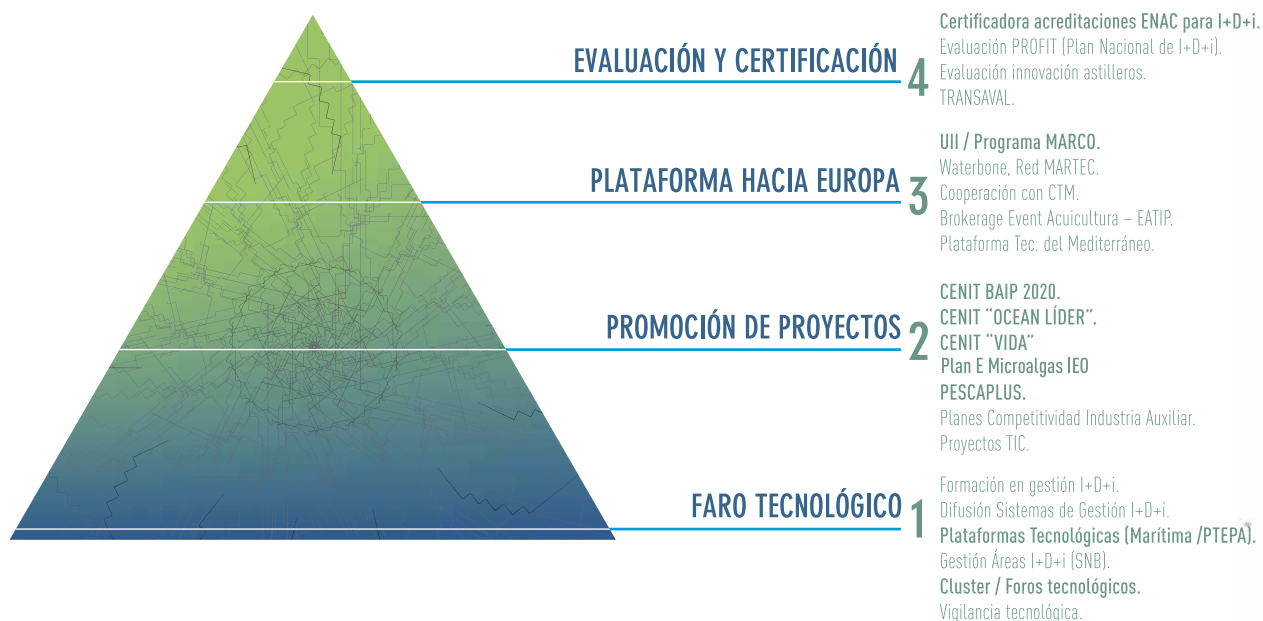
EVALUACIÓN Y CERTIFICACIÓN 4

Certificadora acreditaciones ENAC para I+D+i.
Evaluación PROFIT (Plan Nacional de I+D+i).
Evaluación innovación astilleros.
TRANSAVAL.

PLATAFORMA HACIA EUROPA 3

UII / Programa MARCO.
Waterbone, Red MARTEC.
Cooperación con CTM.
Brokerage Event Acuicultura – EATIP.
Plataforma Tec. del Mediterráneo.

PROMOCIÓN DE PROYECTOS 2

CENIT BAIP 2020.
CENIT "OCEAN LÍDER".
CENIT "VIDA"
Plan E Microalgas IEO
PESCAPLUS.
Planes Competitividad Industria Auxiliar.
Proyectos TIC.

FARO TECNOLÓGICO 1

Formación en gestión I+D+i.
Difusión Sistemas de Gestión I+D+i.
Plataformas Tecnológicas (Marítima /PTEPA).
Gestión Áreas I+D+i (SNB).
Cluster / Foros tecnológicos.
Vigilancia tecnológica.